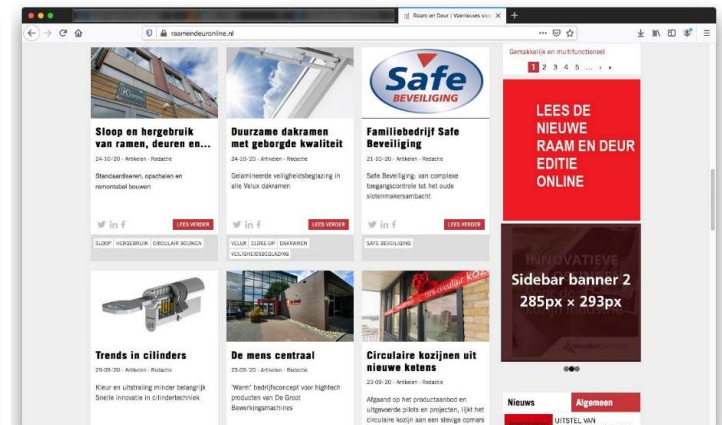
Raam en Deur | Vaknieuws voo ×
raamendeuronline.nl

Sloop en hergebruik van ramen, deuren en...
24-10-20 · Artikelen · Redactie
Standaardiseren, opschalen en remontabel bouwen
LEES VERDER
SLOOP HERGEBRUIK CIRCULAIR BOUWEN

Duurzame dakramen met geborgde kwaliteit
24-10-20 · Artikelen · Redactie
Gelamineerde veiligheidsbeglazing in alle Velux dakramen
LEES VERDER
VELUX CLOSE-UP DAKRAMEN VEILIGHEIDSBEGLAZING

Safe BEVEILIGING
Familiebedrijf Safe Beveiliging
21-10-20 · Artikelen · Redactie
Safe Beveiliging: van complexe toegangscontrole tot het oude sleutelmakersambacht
LEES VERDER
SAFE BEVEILIGING

Gemakkelijk en multifunctioneel
1 2 3 4 5 ... › »

LEES DE NIEUWE RAAM EN DEUR EDITIE ONLINE

Sidebar banner 2
285px × 293px

Trends in cilinders
29-09-20 · Artikelen · Redactie
Kleur en uitstraling minder belangrijk Snelle innovatie in cilindertechniek

De mens centraal
23-09-20 · Artikelen · Redactie
'Warm' bedrijfsconcept voor hightech producten van De Groot Bewerkingsmachines

Circulaire kozijnen uit nieuwe ketens
23-09-20 · Artikelen · Redactie
Afgaand op het productaanbod en uitgevoerde pilots en projecten, lijkt het circulaire kozijn aan een stevige opmars

Nieuws Algemeen
UITSTEL VAN